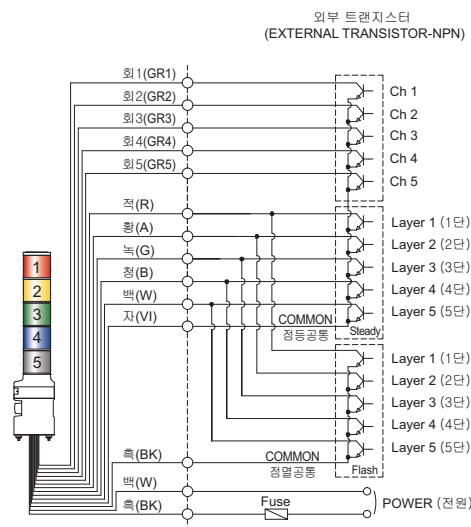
외부 트랜지스터
(EXTERNAL TRANSISTOR-NPN)

회1(GR1)
회2(GR2)
회3(GR3)
회4(GR4)
회5(GR5)

Ch 1
Ch 2
Ch 3
Ch 4
Ch 5

적(R)
황(A)
녹(G)
청(B)
백(W)
자(VI)

Layer 1 (1단)
Layer 2 (2단)
Layer 3 (3단)
Layer 4 (4단)
Layer 5 (5단)

COMMON
점등공통
Steady

1
2
3
4
5

Layer 1 (1단)
Layer 2 (2단)
Layer 3 (3단)
Layer 4 (4단)
Layer 5 (5단)

흑(BK)
COMMON
점멸공통
Flash

백(W)
흑(BK)
Fuse
POWER (전원)